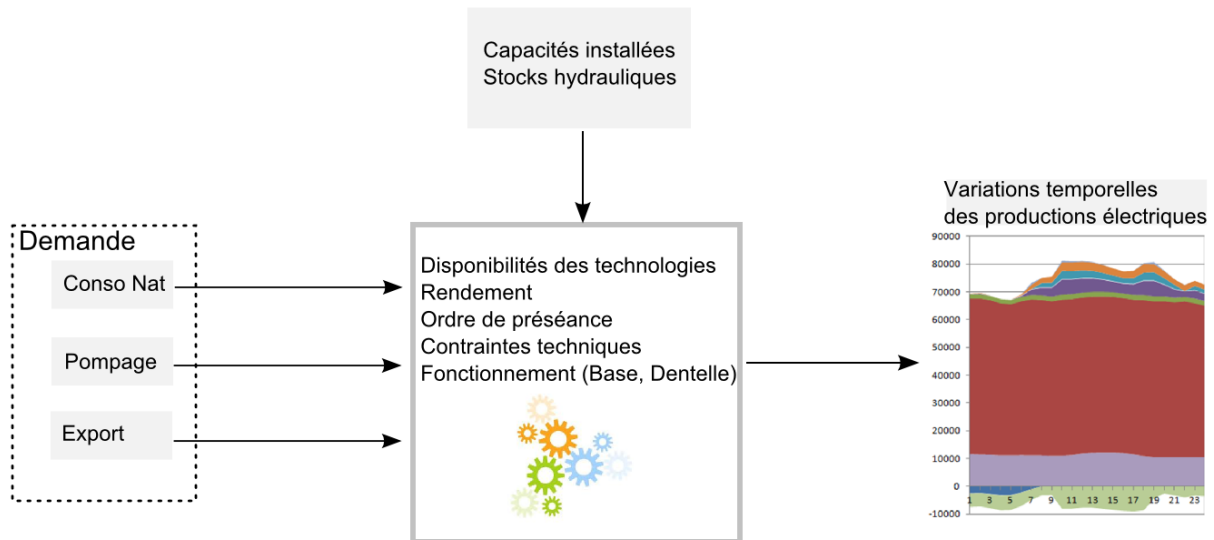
Capacités installées
Stocks hydrauliques

Demande

Conso Nat

Pompage

Export

Disponibilités des technologies
Rendement
Ordre de préséance
Contraintes techniques
Fonctionnement (Base, Dentelle)

Variations temporelles
des productions électriques

90000
80000
70000
60000
50000
40000
30000
20000
10000
0
-10000

1 3 5 7 9 11 13 15 17 19 21 23